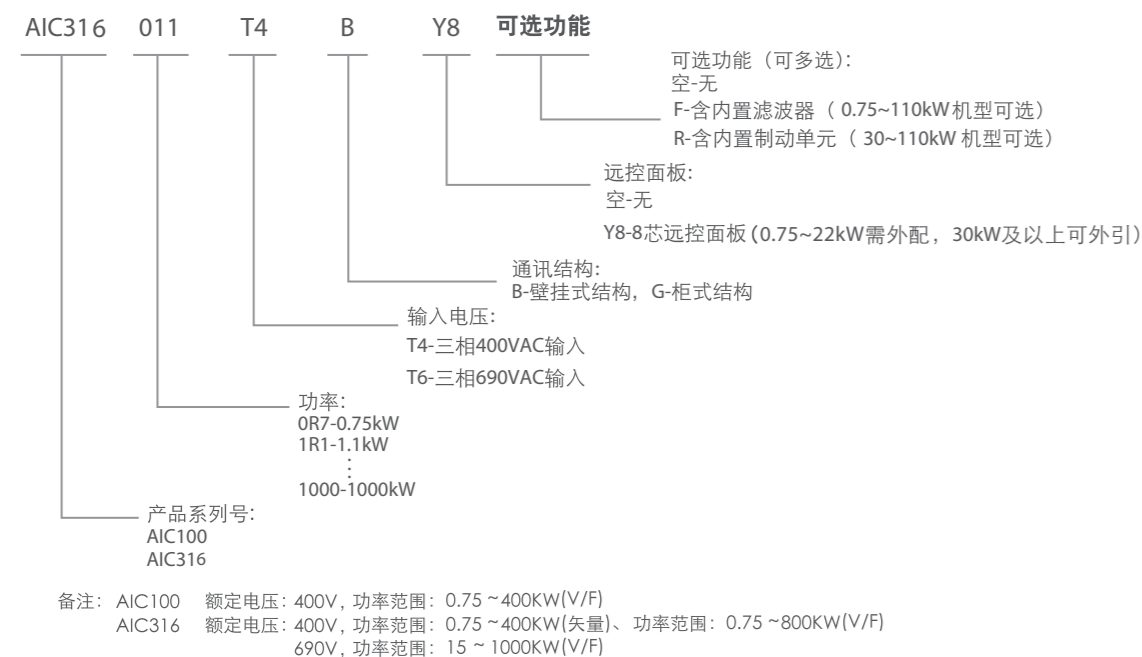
AIC316 011 T4 B Y8 **可选功能**

可选功能（可多选）:
空-无
F-含内置滤波器（ 0.75~110kW机型可选）
R-含内置制动单元（ 30~110kW 机型可选）

远控面板:
空-无
Y8-8芯远控面板(0.75~22kW需外配，30kW及以上可外引)

通讯结构:
B-壁挂式结构，G-柜式结构

输入电压:
T4-三相400VAC输入
T6-三相690VAC输入

功率:
0R7-0.75kW
1R1-1.1kW
⋮
1000-1000kW

产品系列号:
AIC100
AIC316

备注: AIC100 额定电压: 400V，功率范围: 0.75 ~400KW(V/F)
AIC316 额定电压: 400V，功率范围: 0.75 ~400KW(矢量)、功率范围: 0.75 ~800KW(V/F)
690V，功率范围: 15 ~ 1000KW(V/F)